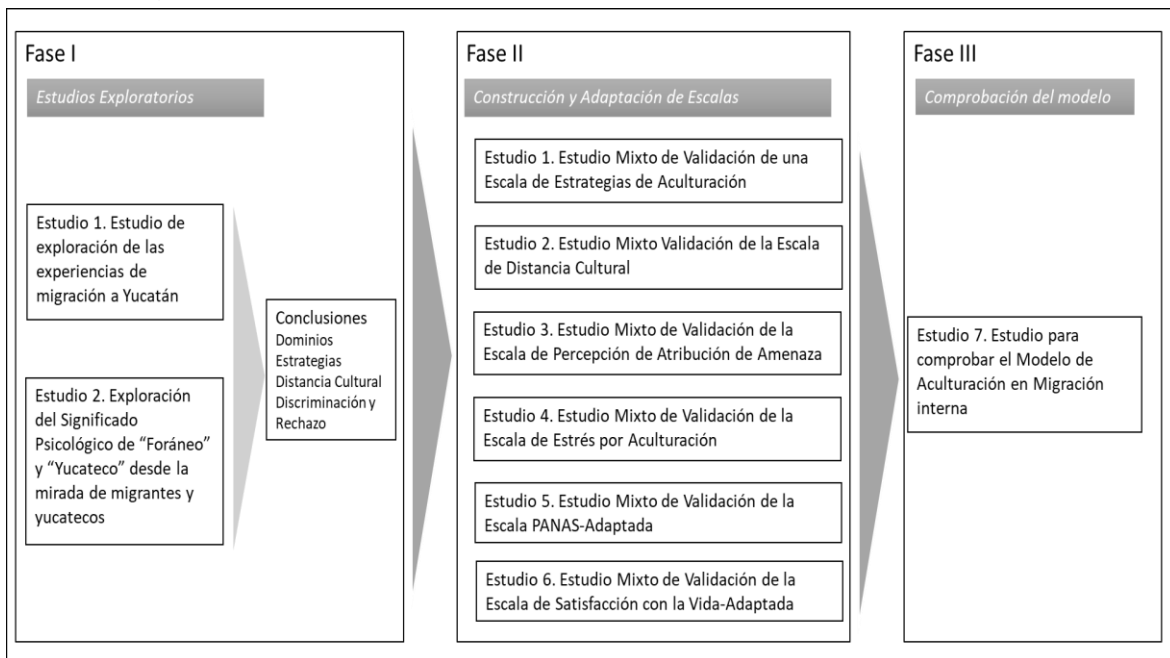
Fase I

Estudios Exploratorios

Estudio 1. Estudio de exploración de las experiencias de migración a Yucatán

Estudio 2. Exploración del Significado Psicológico de “Foráneo” y “Yucateco” desde la mirada de migrantes y yucatecos

Conclusiones
Dominios
Estrategias
Distancia Cultural
Discriminación y Rechazo

Fase II

Construcción y Adaptación de Escalas

Estudio 1. Estudio Mixto de Validación de una Escala de Estrategias de Aculturación

Estudio 2. Estudio Mixto Validación de la Escala de Distancia Cultural

Estudio 3. Estudio Mixto de Validación de la Escala de Percepción de Atribución de Amenaza

Estudio 4. Estudio Mixto de Validación de la Escala de Estrés por Aculturación

Estudio 5. Estudio Mixto de Validación de la Escala PANAS-Adaptada

Estudio 6. Estudio Mixto de Validación de la Escala de Satisfacción con la Vida-Adaptada

Fase III

Comprobación del modelo

Estudio 7. Estudio para comprobar el Modelo de Aculturación en Migración interna